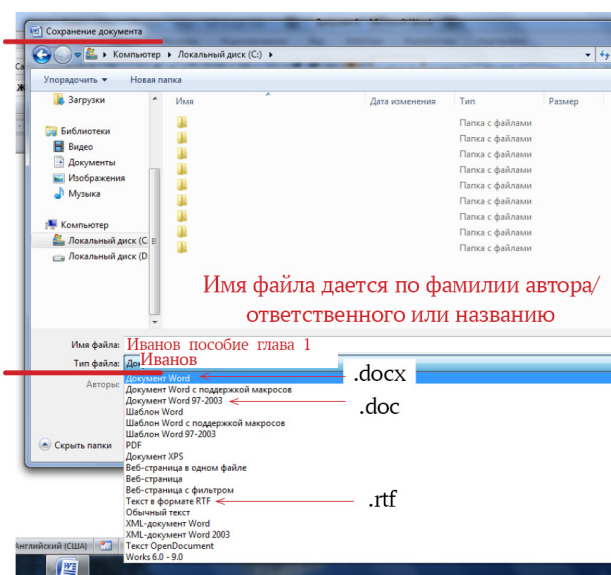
Сохранение документа

Компьютер ▸ Локальный диск (C:) ▸

Упорядочить ▾ Новая папка

Загрузки

Библиотеки
Видео
Документы
Изображения
Музыка

Компьютер
Локальный диск (C
Локальный диск (D

| Имя | Дата изменения | Тип | Размер |
|---|---|---|---|
| | | Папка с файлами | |
| | | Папка с файлами | |
| | | Папка с файлами | |
| | | Папка с файлами | |
| | | Папка с файлами | |
| | | Папка с файлами | |
| | | Папка с файлами | |
| | | Папка с файлами | |
| | | Папка с файлами | |

Имя файла дается по фамилии автора/ ответственного или названию

Имя файла: Иванов пособие глава 1
Тип файла: Иванов
Авторы:

Документ Word
Документ Word с поддержкой макросов
Документ Word 97-2003
Шаблон Word
Шаблон Word с поддержкой макросов
Шаблон Word 97-2003
PDF
Документ XPS
Веб-страница в одном файле
Веб-страница
Веб-страница с фильтром
Текст в формате RTF
Обычный текст
XML-документ Word
XML-документ Word 2003
Текст OpenDocument
Works 6.0 - 9.0

.docx
.doc
.rtf

Скрыть папки

Английский (США)